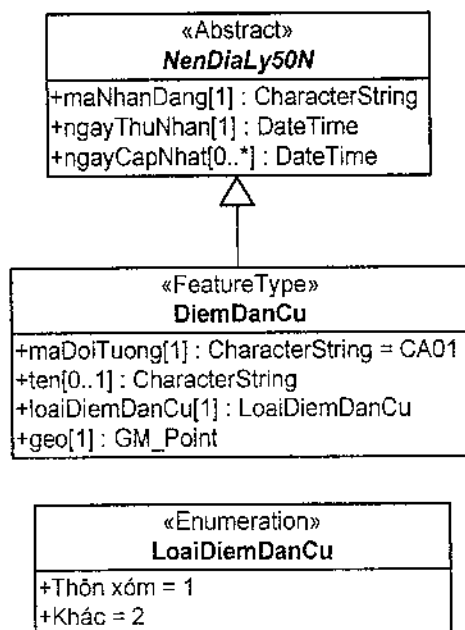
«Abstract»
NenDiaLy50N

+maNhanDang[1] : CharacterString
+ngayThuNhan[1] : DateTime
+ngayCapNhat[0..*] : DateTime

«FeatureType»
DiemDanCu

+maDoiTuong[1] : CharacterString = CA01
+ten[0..1] : CharacterString
+loaiDiemDanCu[1] : LoaiDiemDanCu
+geo[1] : GM_Point

«Enumeration»
LoaiDiemDanCu

+Thôn xóm = 1
+Khác = 2